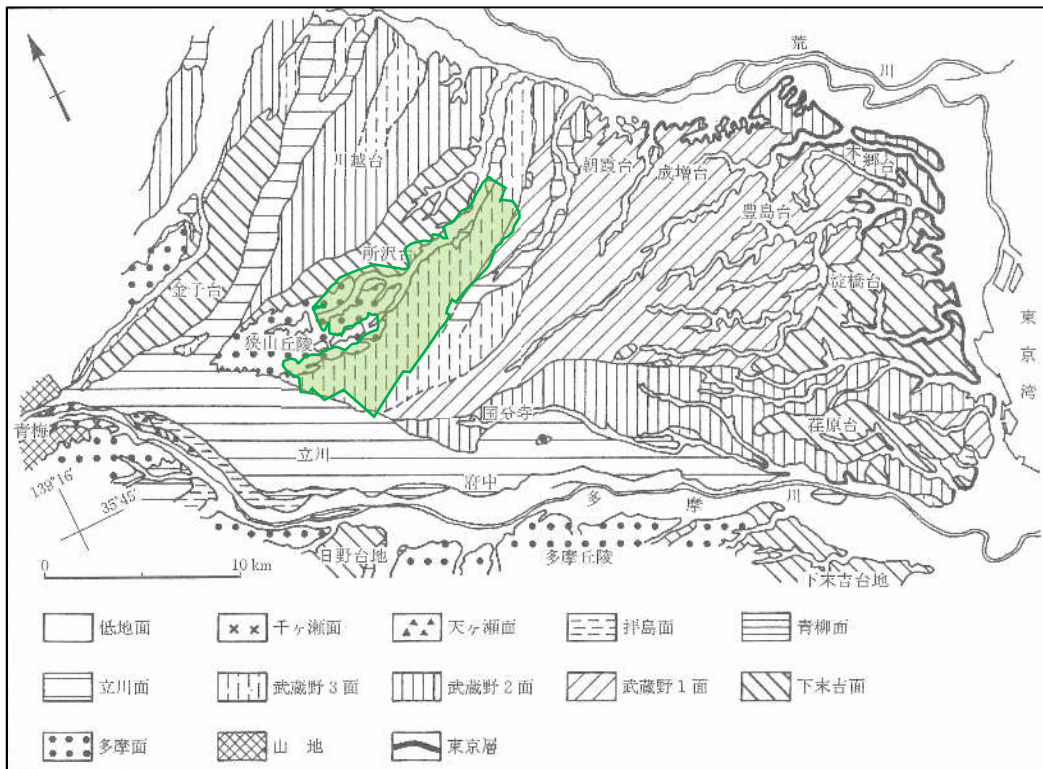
荒
川
川越台
朝霞台
成増台
本郷台
豊島台
所沢台
金子台
淀橋台
狭山丘陵
東京湾
青梅
国分寺
荏原台
立川
府中
139°16′
35°45′
多
摩
川
日野台地
多摩丘陵
下末吉台地
0
10 km

低地面
千ヶ瀬面
天ヶ瀬面
拝島面
青柳面
立川面
武蔵野 3 面
武蔵野 2 面
武蔵野 1 面
下末吉面
多摩面
山　地
東京層